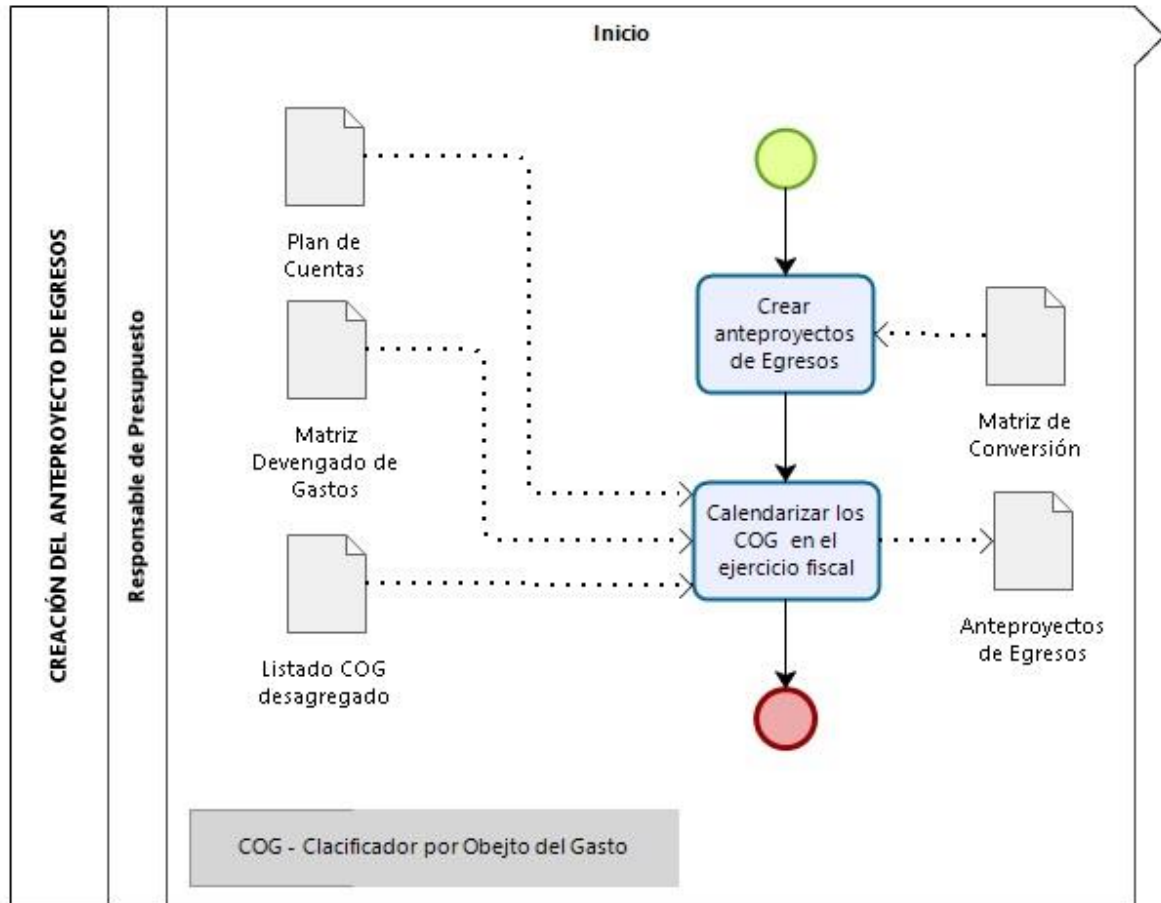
CREACIÓN DEL ANTEPROYECTO DE EGRESOS

Responsable de Presupuesto

Inicio

Plan de Cuentas

Matriz Devengado de Gastos

Listado COG desagregado

Crear anteproyectos de Egresos

Matriz de Conversión

Calendarizar los COG en el ejercicio fiscal

Anteproyectos de Egresos

COG - Clacificador por Obejto del Gasto